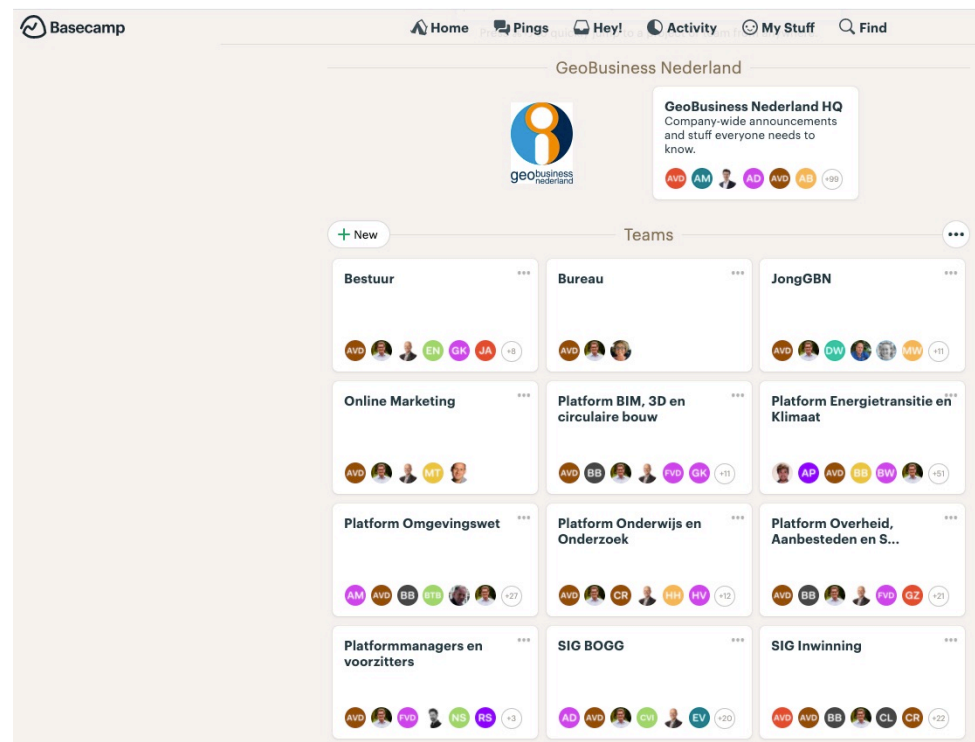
Basecamp

Home Pings Hey! Activity My Stuff Find

GeoBusiness Nederland

geobusiness nederland

GeoBusiness Nederland HQ
Company-wide announcements and stuff everyone needs to know.

AVD AM AD AVD AB +99

+ New

Teams

Bestuur
AVD EN GK JA +8

Bureau
AVD

JongGBN
AVD DW MW +11

Online Marketing
AVD MT

Platform BIM, 3D en circulaire bouw
AVD BB FVD GK +11

Platform Energietransitie en Klimaat
AP AVD BB BW +51

Platform Omgevingswet
AM AVD BB BTB +27

Platform Onderwijs en Onderzoek
AVD CR HH HV +12

Platform Overheid, Aanbesteden en S...
AVD BB FVD GZ +21

Platformmanagers en voorzitters
AVD FVD NS RS +3

SIG BOGG
AD AVD CVI EV +20

SIG Inwinning
AVD AVD BB CL CR +22